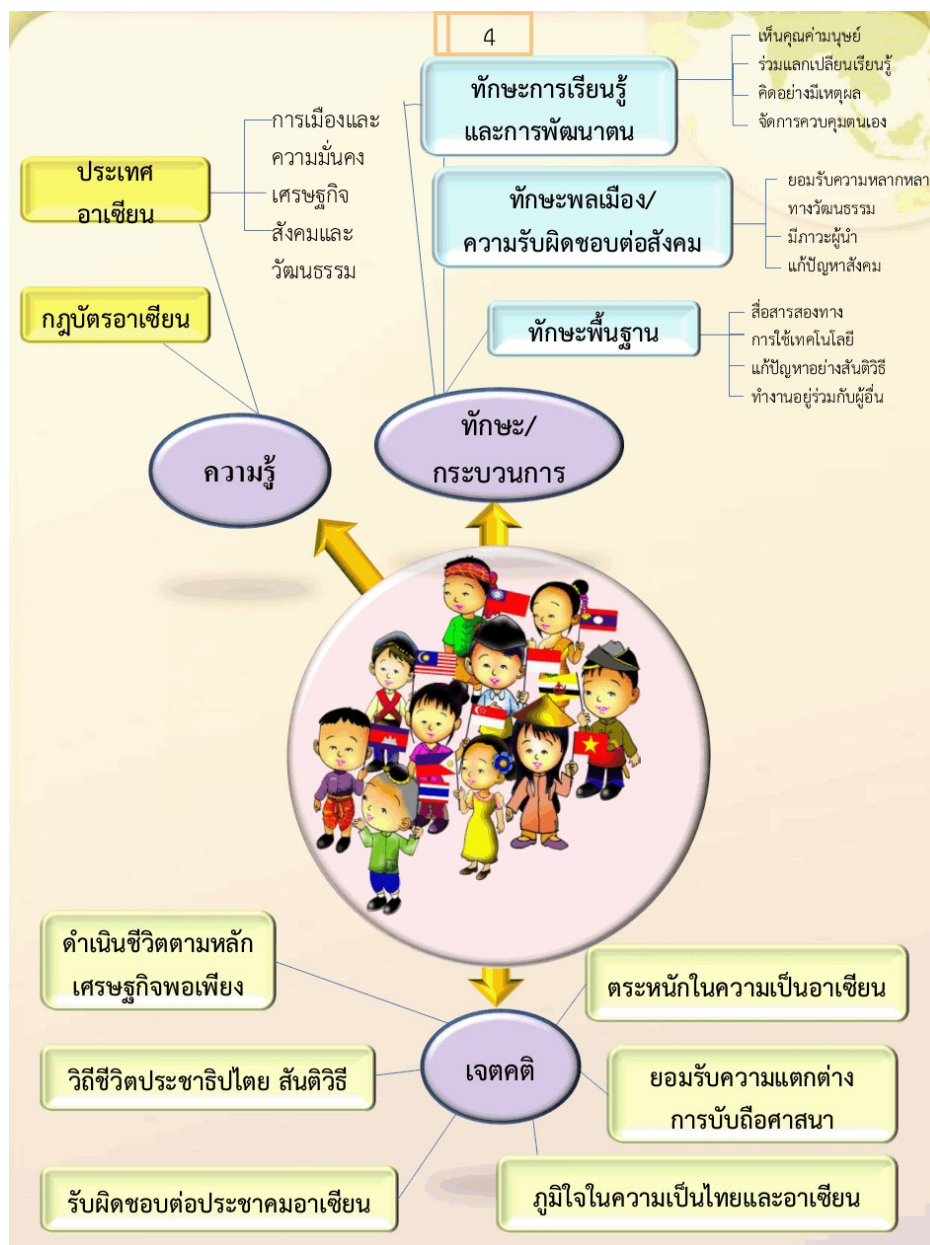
4

ทักษะการเรียนรู้และการพัฒนาตน

เห็นคุณค่ามนุษย์
ร่วมแลกเปลี่ยนเรียนรู้
คิดอย่างมีเหตุผล
จัดการควบคุมตนเอง

ประเทศอาเซียน

การเมืองและความมั่นคง
เศรษฐกิจ
สังคมและวัฒนธรรม

ทักษะพลเมือง/ความรับผิดชอบต่อสังคม

ยอมรับความหลากหลา
ทางวัฒนธรรม
มีภาวะผู้นำ
แก้ปัญหาสังคม

กฎบัตรอาเซียน

ทักษะพื้นฐาน

สื่อสารสองทาง
การใช้เทคโนโลยี
แก้ปัญหาอย่างสันติวิธี
ทำงานอยู่ร่วมกับผู้อื่น

ความรู้

ทักษะ/กระบวนการ

ดำเนินชีวิตตามหลักเศรษฐกิจพอเพียง

ตระหนักในความเป็นอาเซียน

เจตคติ

วิถีชีวิตประชาธิปไตย สันติวิธี

ยอมรับความแตกต่างการนับถือศาสนา

รับผิดชอบต่อประชาคมอาเซียน

ภูมิใจในความเป็นไทยและอาเซียน